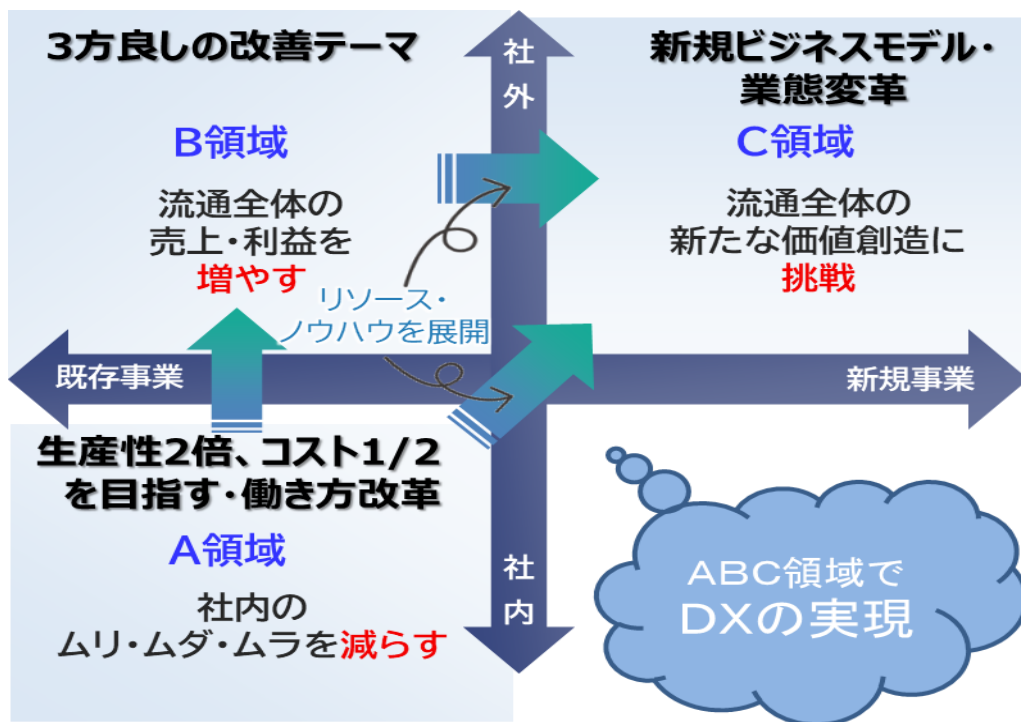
3方良しの改善テーマ

B領域

流通全体の
売上・利益を
増やす

社
外

新規ビジネスモデル・
業態変革

C領域

流通全体の
新たな価値創造に
挑戦

リソース・
ノウハウを展開

既存事業

新規事業

生産性2倍、コスト1/2
を目指す・働き方改革

A領域

社内の
ムリ・ムダ・ムラを減らす

社
内

ABC領域で
DXの実現